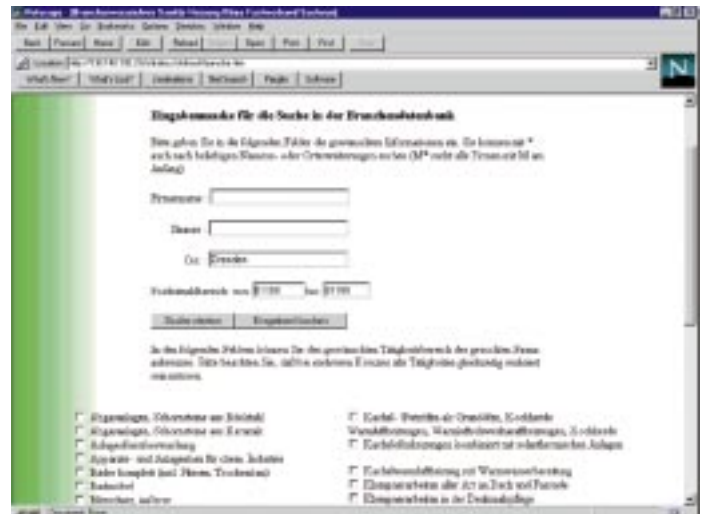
Eingabemaske für die Suche in der Branchendatenbank

Bitte geben Sie in die folgenden Felder die gewünschten Informationen ein. Sie können mit * auch nach beliebigen Namens- oder Ortsteilen suchen (M* sucht alle Firmen mit M am Anfang)

Firmenname

Strasse

Ort Dresden

Postleitzahlbereich von 01000 bis 01999

Suche starten | Eingaben löschen

In den folgenden Feldern können Sie den gewünschten Tätigkeitsbereich der gesuchten Firma auswählen. Bitte beachten Sie, daß Sie mehrere Einträge als Tätigkeiten gleichzeitig auswählen können.

Abgasanlagen, Schornsteine aus Edelstahl
Abgasanlagen, Schornsteine aus Keramik
Anlagenfernüberwachung
Apparate- und Anlagenbau für chem. Industrie
Bäder komplett (incl. Fliesen, Trockenbau)
Badmöbel
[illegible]

Kachel- Putzöfen als Grundöfen, Kochherde
Warmluftheizungen, Warmluftkombiheizungen, Kochherde
Kachelofenheizungen kombiniert mit solarthermischen Anlagen
Kachelofenwarmluftheizung mit Warmwasserbereitung
Klempnerarbeiten aller Art an Dach und Fassade
Klempnerarbeiten in der Denkmalpflege